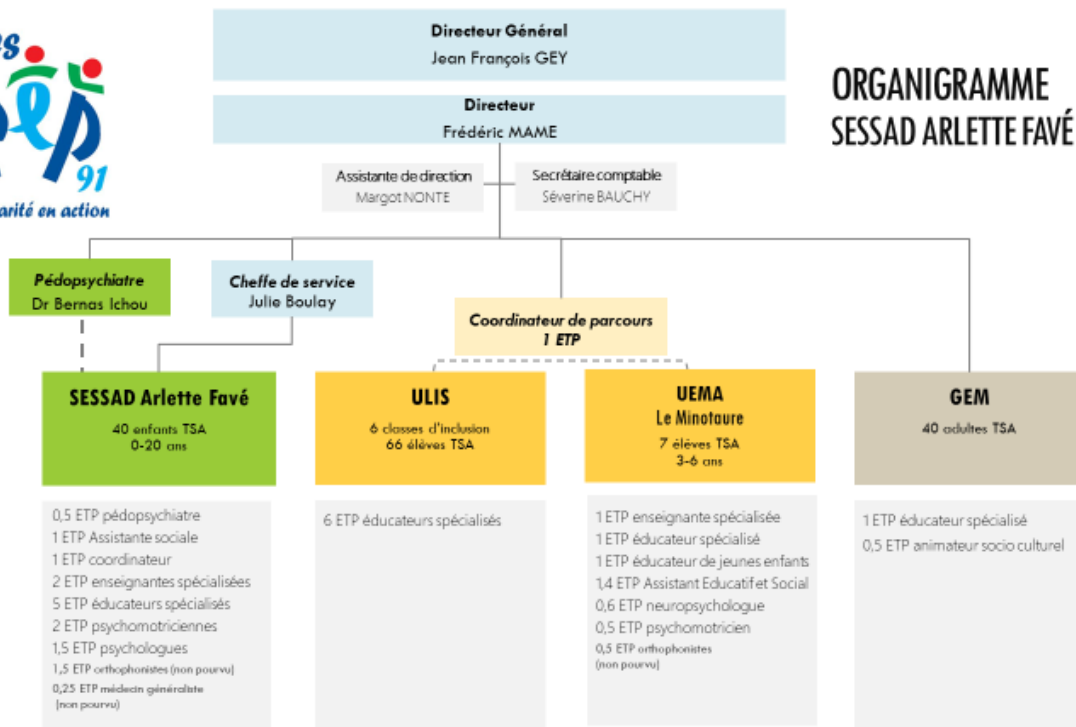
es
91
arité en action

Directeur Général
Jean François GEY

ORGANIGRAMME
SESSAD ARLETTE FAVÉ

Directeur
Frédéric MAME

Assistante de direction
Margot NONTE

Secrétaire comptable
Séverine BAUCHY

Pédopsychiatre
Dr Bernas Ichou

Cheffe de service
Julie Boulay

Coordinateur de parcours
1 ETP

SESSAD Arlette Favé
40 enfants TSA
0-20 ans

ULIS
6 classes d'inclusion
66 élèves TSA

UEMA
Le Minotaure
7 élèves TSA
3-6 ans

GEM
40 adultes TSA

0,5 ETP pédopsychiatre
1 ETP Assistante sociale
1 ETP coordinateur
2 ETP enseignantes spécialisées
5 ETP éducateurs spécialisés
2 ETP psychomotriciennes
1,5 ETP psychologues
1,5 ETP orthophonistes (non pourvu)
0,25 ETP médecin généraliste (non pourvu)

6 ETP éducateurs spécialisés

1 ETP enseignante spécialisée
1 ETP éducateur spécialisé
1 ETP éducateur de jeunes enfants
1,4 ETP Assistant Educatif et Social
0,6 ETP neuropsychologue
0,5 ETP psychomotricien
0,5 ETP orthophonistes (non pourvu)

1 ETP éducateur spécialisé
0,5 ETP animateur socio culturel